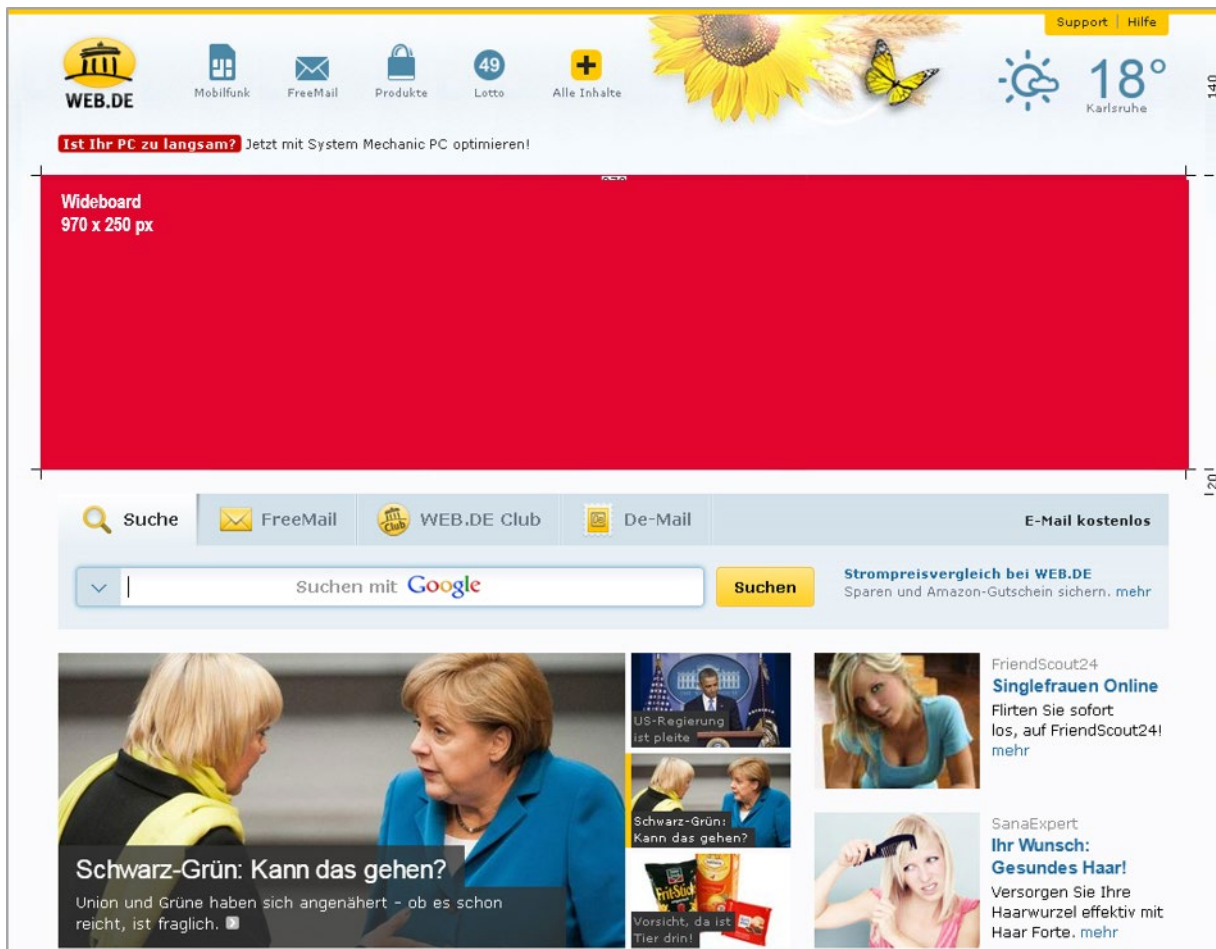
WEB.DE

Mobilfunk FreeMail Produkte 49 Lotto Alle Inhalte

Support | Hilfe

18°
Karlsruhe

140

Ist Ihr PC zu langsam? Jetzt mit System Mechanic PC optimieren!

Wideboard
970 x 250 px

20

Suche FreeMail WEB.DE Club De-Mail E-Mail kostenlos

Suchen mit Google Suchen

Strompreisvergleich bei WEB.DE
Sparen und Amazon-Gutschein sichern. mehr

Schwarz-Grün: Kann das gehen?
Union und Grüne haben sich angenähert - ob es schon reicht, ist fraglich.

US-Regierung ist pleite

Schwarz-Grün: Kann das gehen?

Vorsicht, da ist Tier drin!

FriendScout24
Singlefrauen Online
Flirten Sie sofort los, auf FriendScout24! mehr

SanaExpert
Ihr Wunsch: Gesundes Haar!
Versorgen Sie Ihre Haarwurzel effektiv mit Haar Forte. mehr